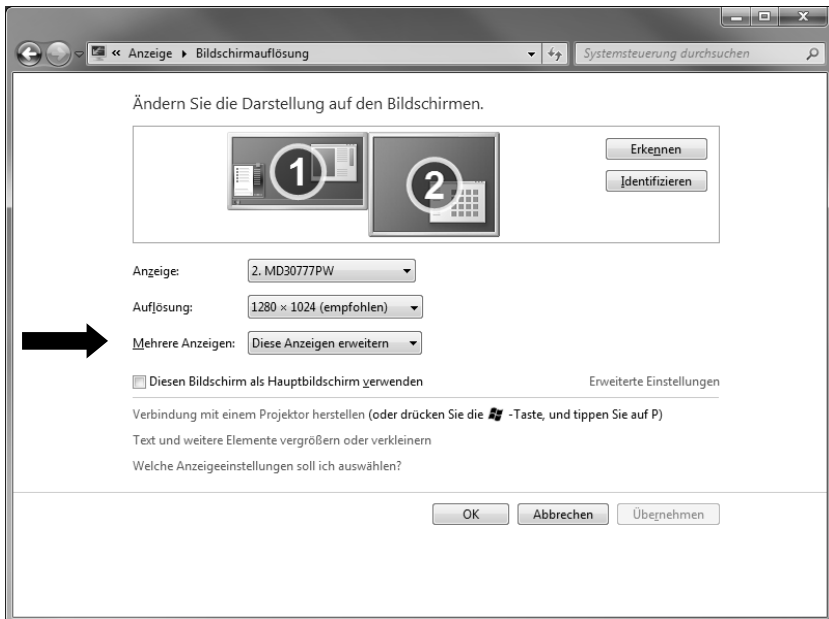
« Anzeige ▸ Bildschirmauflösung

Systemsteuerung durchsuchen

Ändern Sie die Darstellung auf den Bildschirmen.

1

2

Erkennen

Identifizieren

Anzeige: 2. MD30777PW

Auflösung: 1280 × 1024 (empfohlen)

Mehrere Anzeigen: Diese Anzeigen erweitern

Diesen Bildschirm als Hauptbildschirm verwenden

Erweiterte Einstellungen

Verbindung mit einem Projektor herstellen (oder drücken Sie die -Taste, und tippen Sie auf P)

Text und weitere Elemente vergrößern oder verkleinern

Welche Anzeigeeinstellungen soll ich auswählen?

OK

Abbrechen

Übernehmen